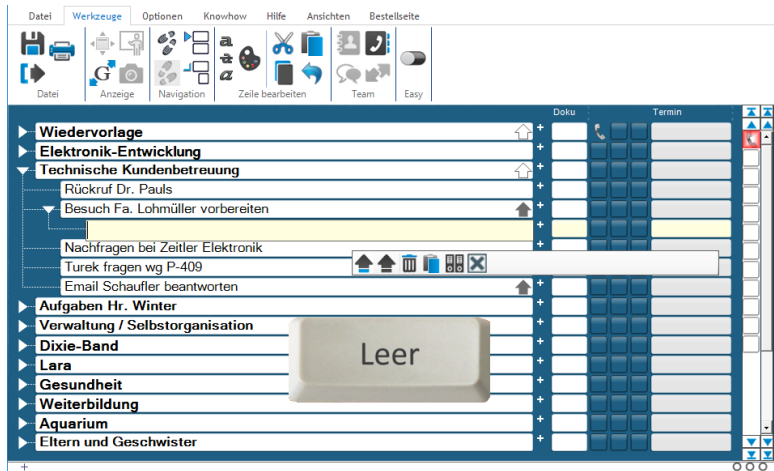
Datei Werkzeuge Optionen Knowhow Hilfe Ansichten Bestellseite

Datei Anzeige Navigation Zeile bearbeiten Team Easy

Doku Termin

Wiedervorlage
Elektronik-Entwicklung
Technische Kundenbetreuung
Rückruf Dr. Pauls
Besuch Fa. Lohmüller vorbereiten
Nachfragen bei Zeitler Elektronik
Turek fragen wg P-409
Email Schaufler beantworten
Aufgaben Hr. Winter
Verwaltung / Selbstorganisation
Dixie-Band
Lara
Gesundheit
Weiterbildung
Aquarium
Eltern und Geschwister

Leer